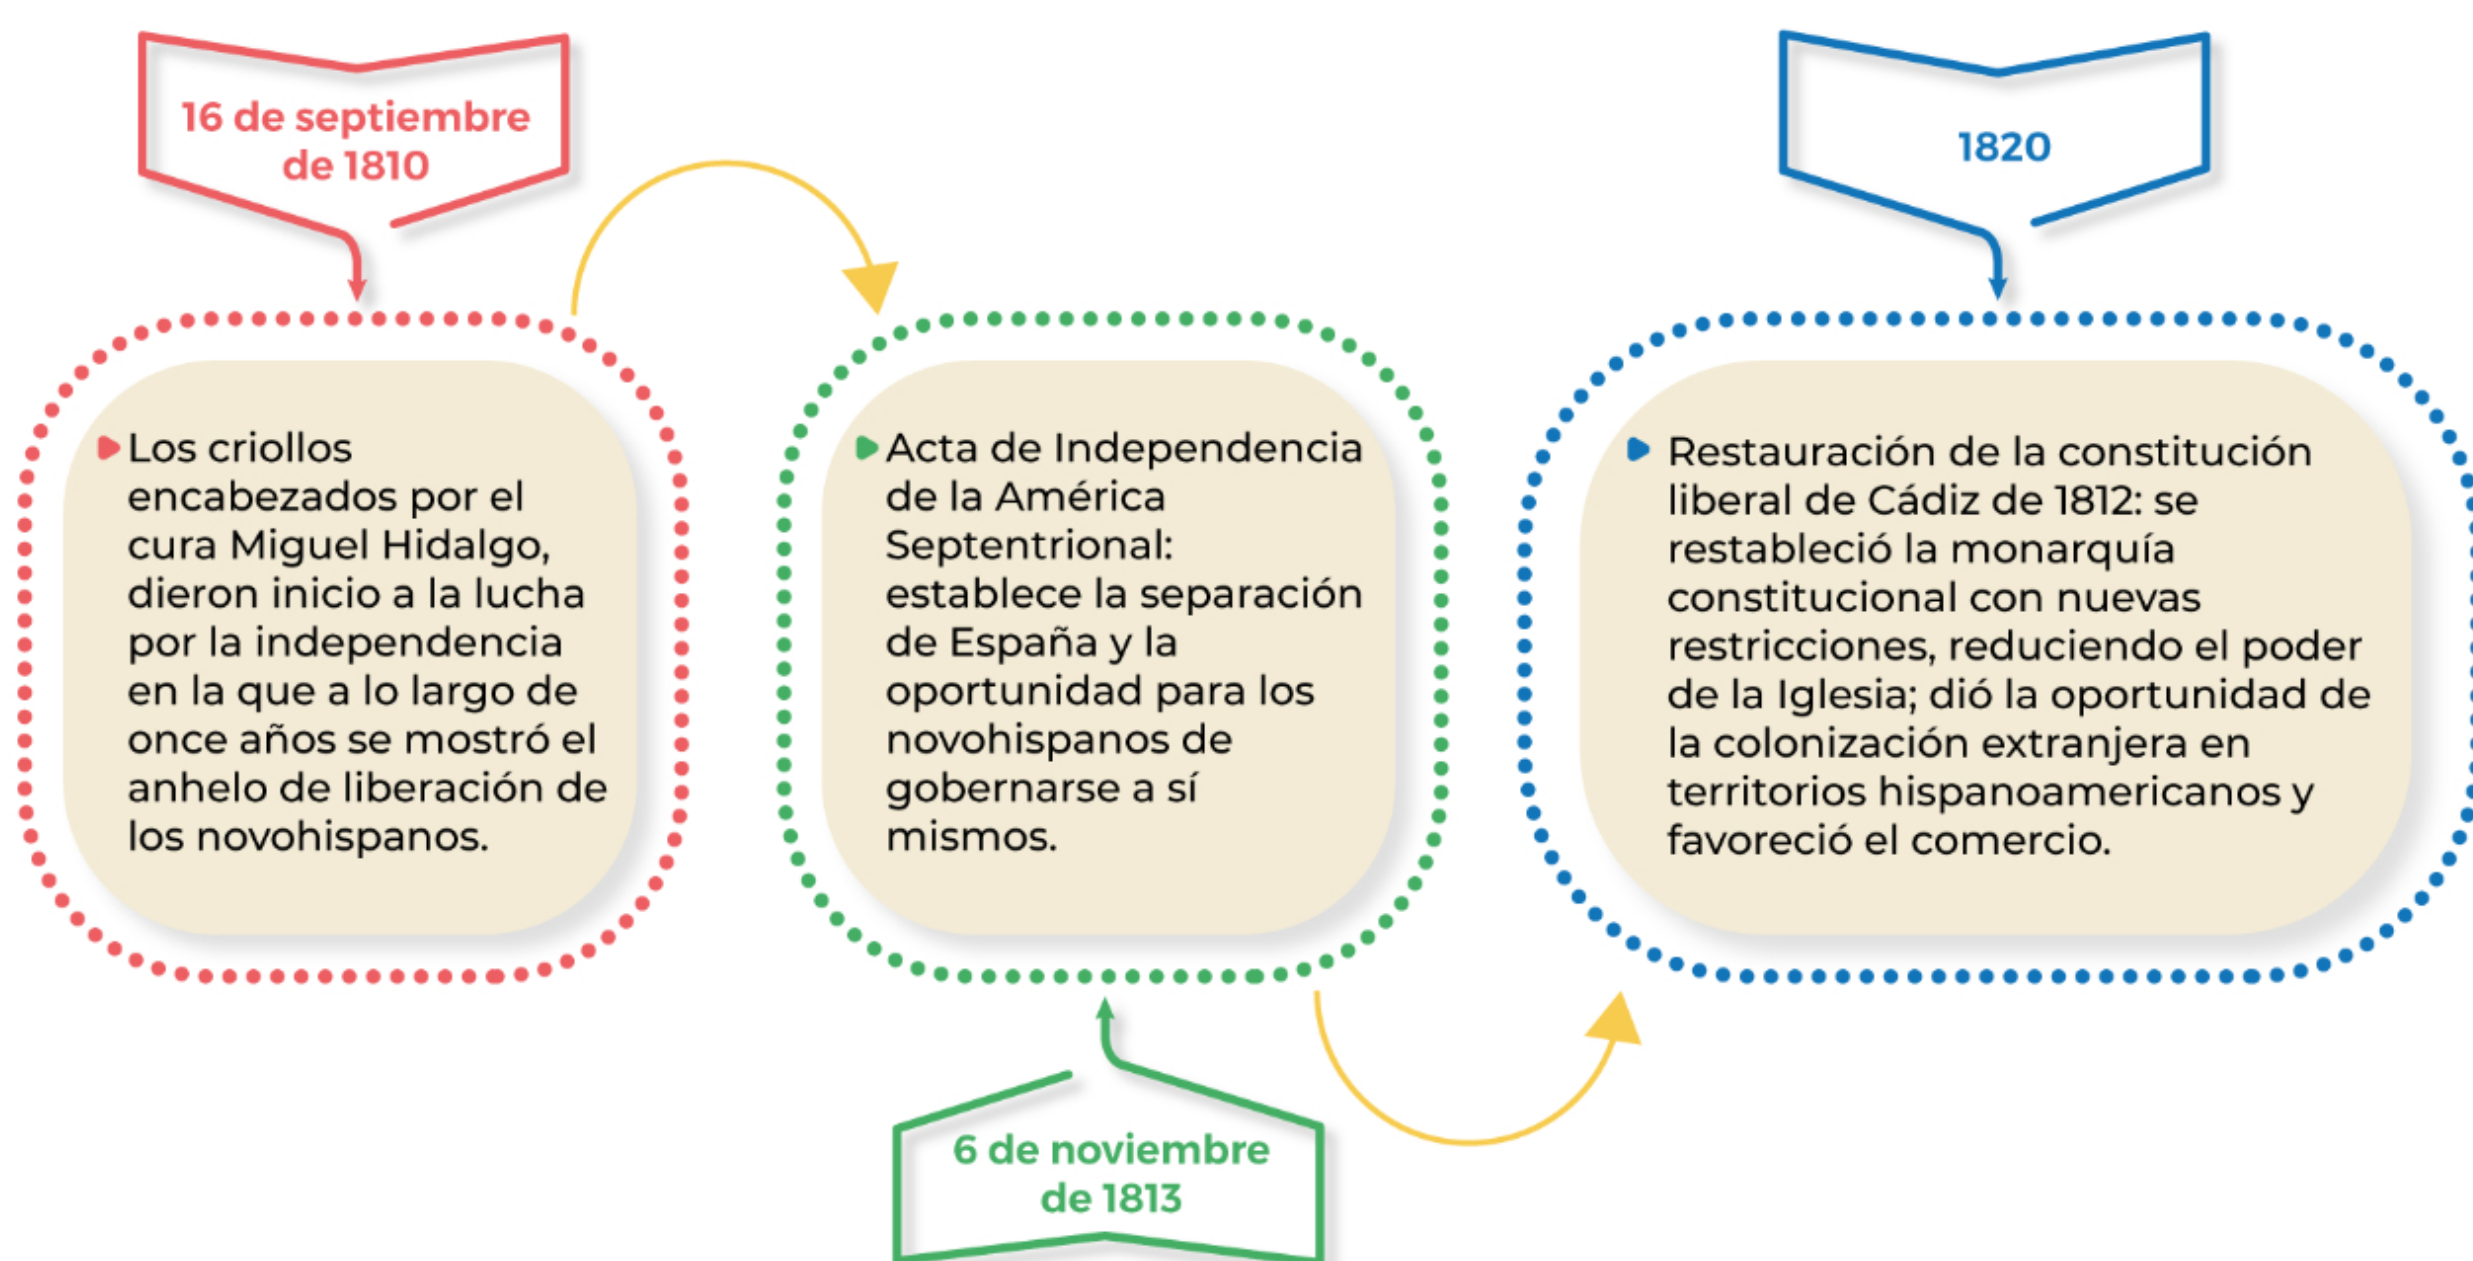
16 de septiembre de 1810

Los criollos encabezados por el cura Miguel Hidalgo, dieron inicio a la lucha por la independencia en la que a lo largo de once años se mostró el anhelo de liberación de los novohispanos.

Acta de Independencia de la América Septentrional: establece la separación de España y la oportunidad para los novohispanos de gobernarse a sí mismos.

6 de noviembre de 1813

1820

Restauración de la constitución liberal de Cádiz de 1812: se restableció la monarquía constitucional con nuevas restricciones, reduciendo el poder de la Iglesia; dió la oportunidad de la colonización extranjera en territorios hispanoamericanos y favoreció el comercio.